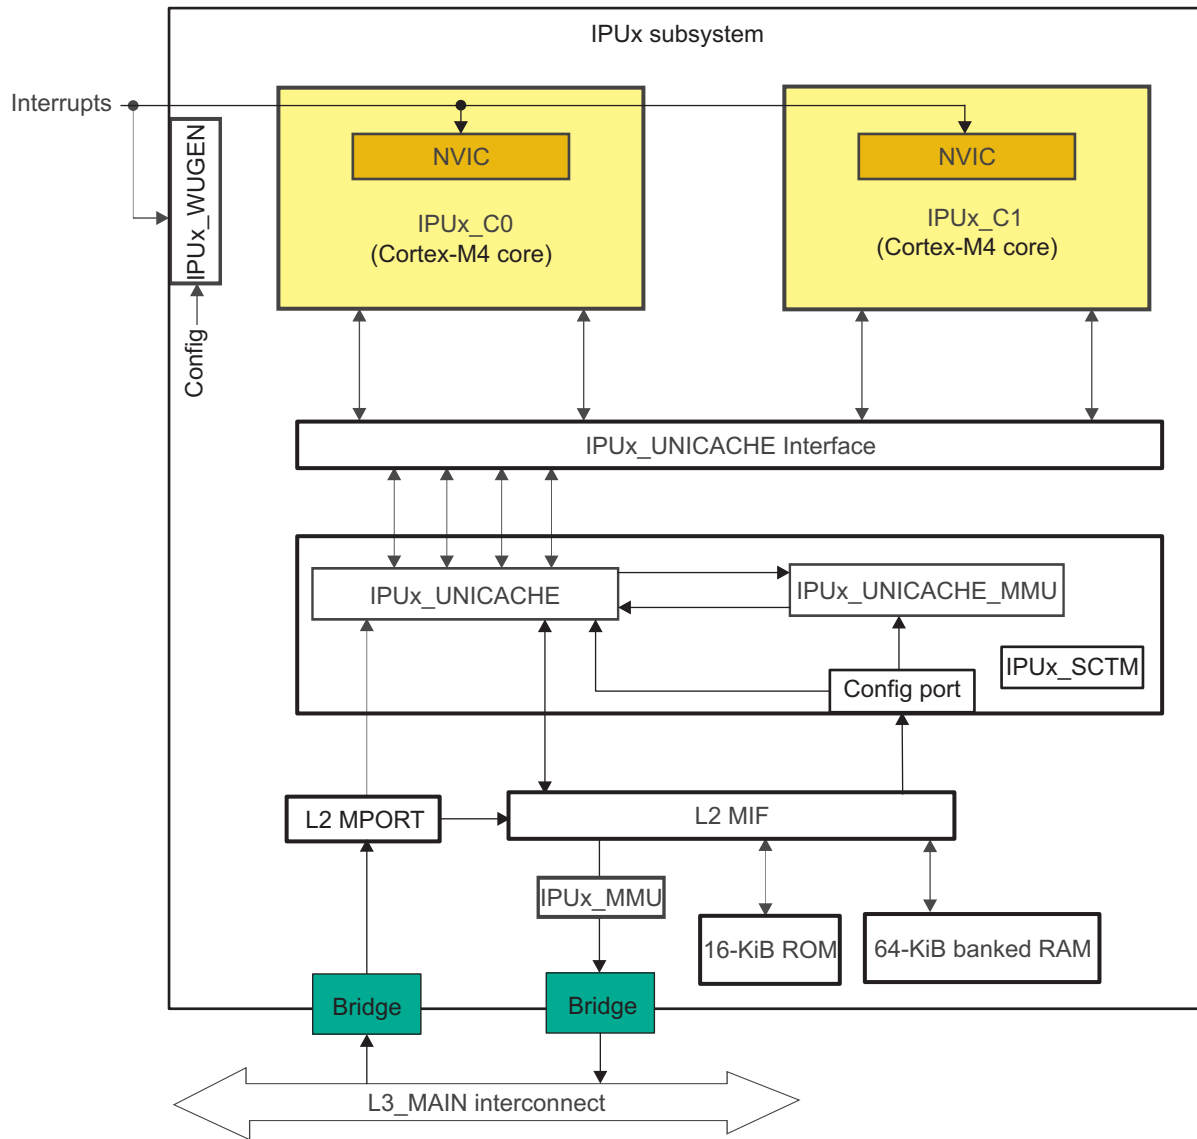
IPUx subsystem

Interrupts

IPUx_WUGEN

Config

NVIC

IPUx_C0
(Cortex-M4 core)

NVIC

IPUx_C1
(Cortex-M4 core)

IPUx_UNICACHE Interface

IPUx_UNICACHE

IPUx_UNICACHE_MMU

IPUx_SCTM

Config port

L2 MPORT

L2 MIF

IPUx_MMU

16-KiB ROM

64-KiB banked RAM

Bridge

Bridge

L3_MAIN interconnect